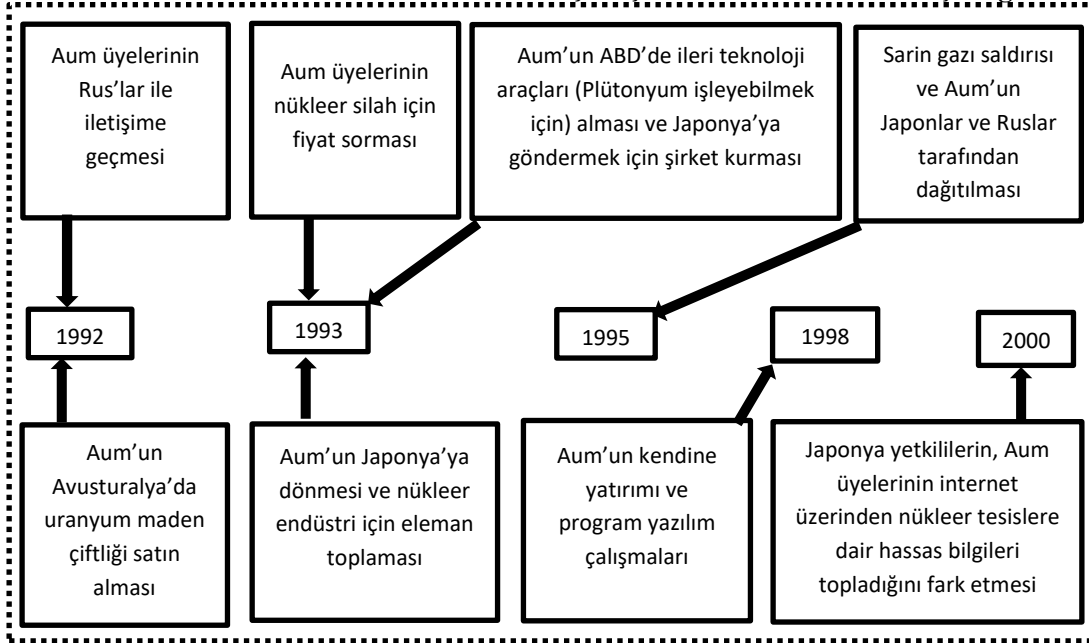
Aum üyelerinin Rus'lar ile iletişime geçmesi

Aum üyelerinin nükleer silah için fiyat sorması

Aum'un ABD'de ileri teknoloji araçları (Plütonyum işleyebilmek için) alması ve Japonya'ya göndermek için şirket kurması

Sarin gazı saldırısı ve Aum'un Japonlar ve Ruslar tarafından dağıtılması

1992

1993

1995

1998

2000

Aum'un Avusturalya'da uranyum maden çiftliği satın alması

Aum'un Japonya'ya dönmesi ve nükleer endüstri için eleman toplaması

Aum'un kendine yatırımı ve program yazılım çalışmaları

Japonya yetkililerin, Aum üyelerinin internet üzerinden nükleer tesislere dair hassas bilgileri topladığını fark etmesi